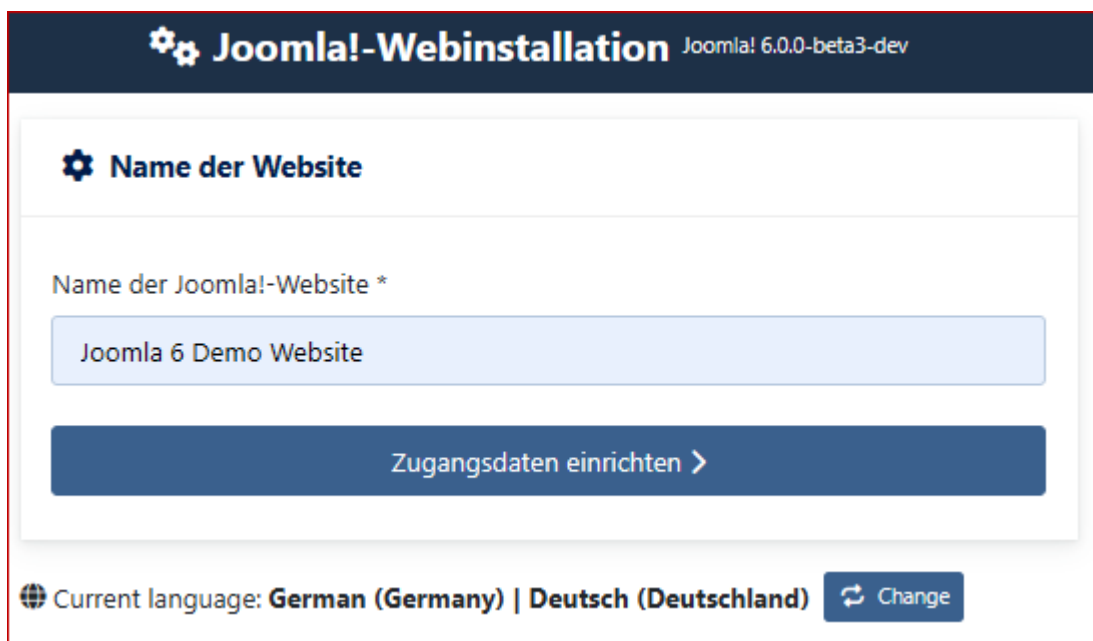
Joomla!-Webinstallation Joomla! 6.0.0-beta3-dev

Name der Website

Name der Joomla!-Website *

Joomla 6 Demo Website

Zugangsdaten einrichten

Current language: German (Germany) | Deutsch (Deutschland) Change